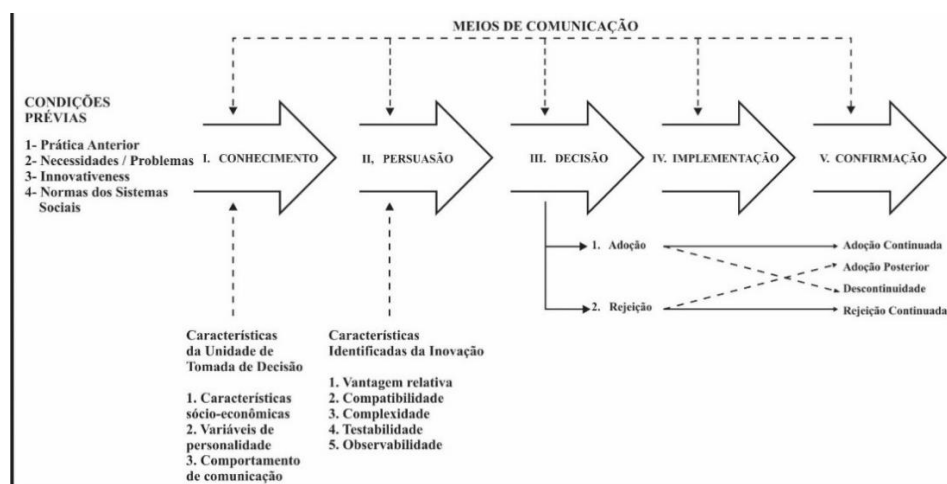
MEIOS DE COMUNICAÇÃO

CONDIÇÕES PRÉVIAS

1- Prática Anterior
2- Necessidades / Problemas
3- Innovativeness
4- Normas dos Sistemas Sociais

I. CONHECIMENTO

II, PERSUASÃO

III. DECISÃO

IV. IMPLEMENTAÇÃO

V. CONFIRMAÇÃO

1. Adoção

2. Rejeição

Adoção Continuada

Adoção Posterior

Descontinuidade

Rejeição Continuada

Características da Unidade de Tomada de Decisão

1. Características sócio-econômicas
2. Variáveis de personalidade
3. Comportamento de comunicação

Características Identificadas da Inovação

1. Vantagem relativa
2. Compatibilidade
3. Complexidade
4. Testabilidade
5. Observabilidade